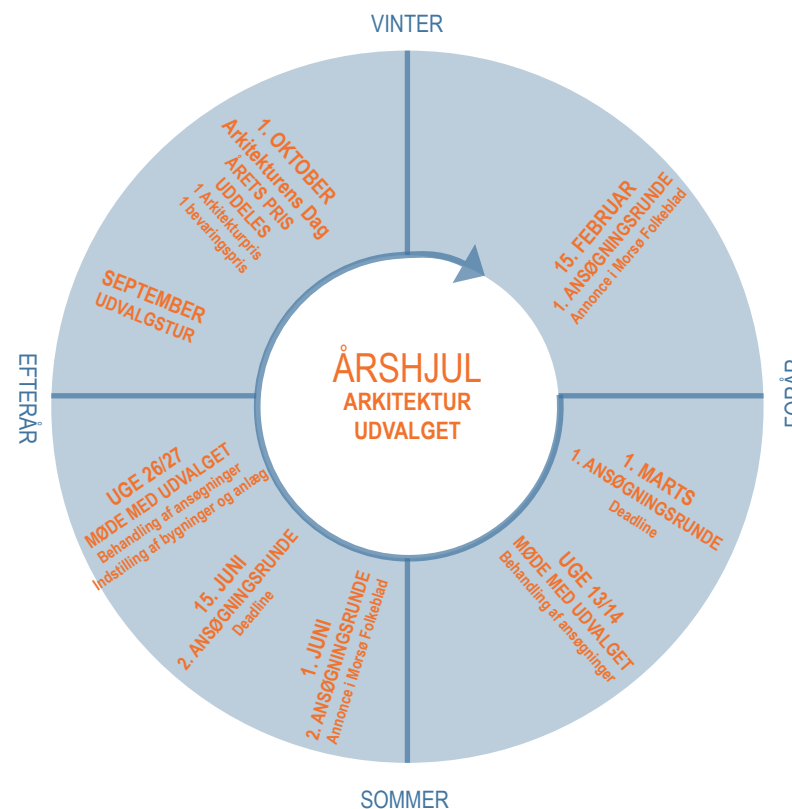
VINTER

1. OKTOBER
Arkitekturens Dag
ÅRETS PRIS
UDDELES
1 Arkitekturpris
1 bevaringspris

15. FEBRUAR
1. ANSØGNINGSRUNDE
Annonce i Morsø Folkeblad

SEPTEMBER
UDVALGSTUR

EFTERÅR

ÅRSHJUL
ARKITEKTUR
UDVALGET

FORÅR

1. MARTS
1. ANSØGNINGSRUNDE
Deadline

UGE 26/27
MØDE MED UDVALGET
Behandling af ansøgninger
Indstilling af bygninger og anlæg

15. JUNI
2. ANSØGNINGSRUNDE
Deadline

1. JUNI
2. ANSØGNINGSRUNDE
Annonce i Morsø Folkeblad

UGE 13/14
MØDE MED UDVALGET
Behandling af ansøgninger

SOMMER